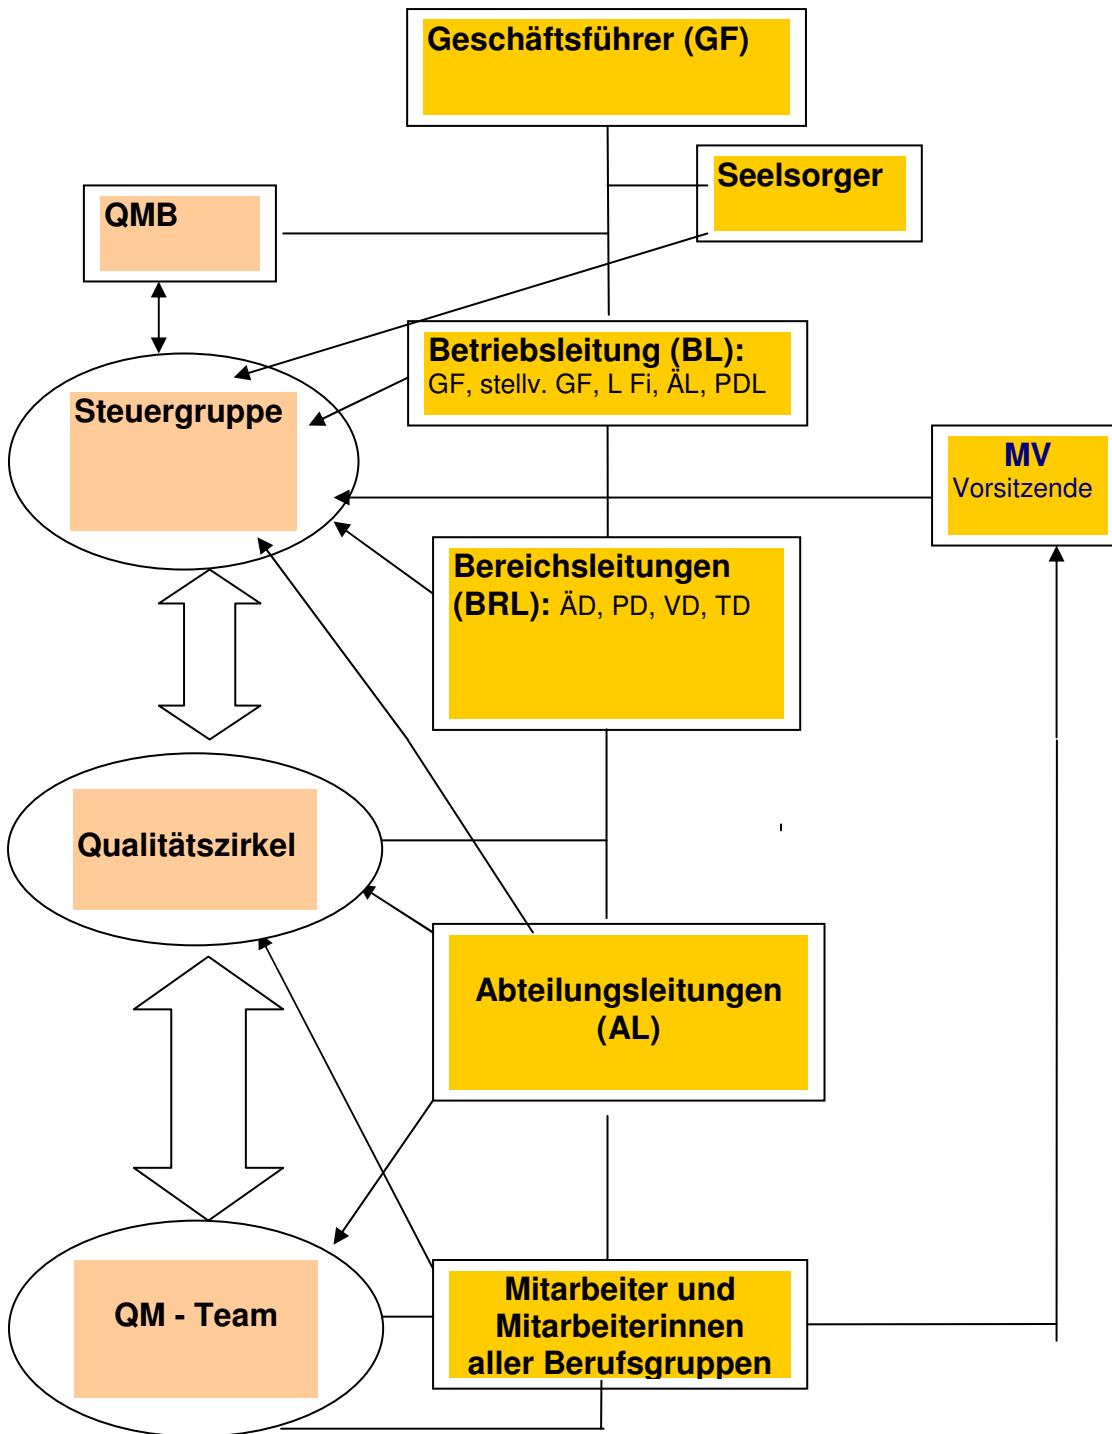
Geschäftsführer (GF)

Seelsorger

QMB

Betriebsleitung (BL):
GF, stellv. GF, L Fi, ÄL, PDL

Steuergruppe

MV
Vorsitzende

Bereichsleitungen (BRL): ÄD, PD, VD, TD

Qualitätszirkel

Abteilungsleitungen (AL)

QM - Team

Mitarbeiter und Mitarbeiterinnen aller Berufsgruppen